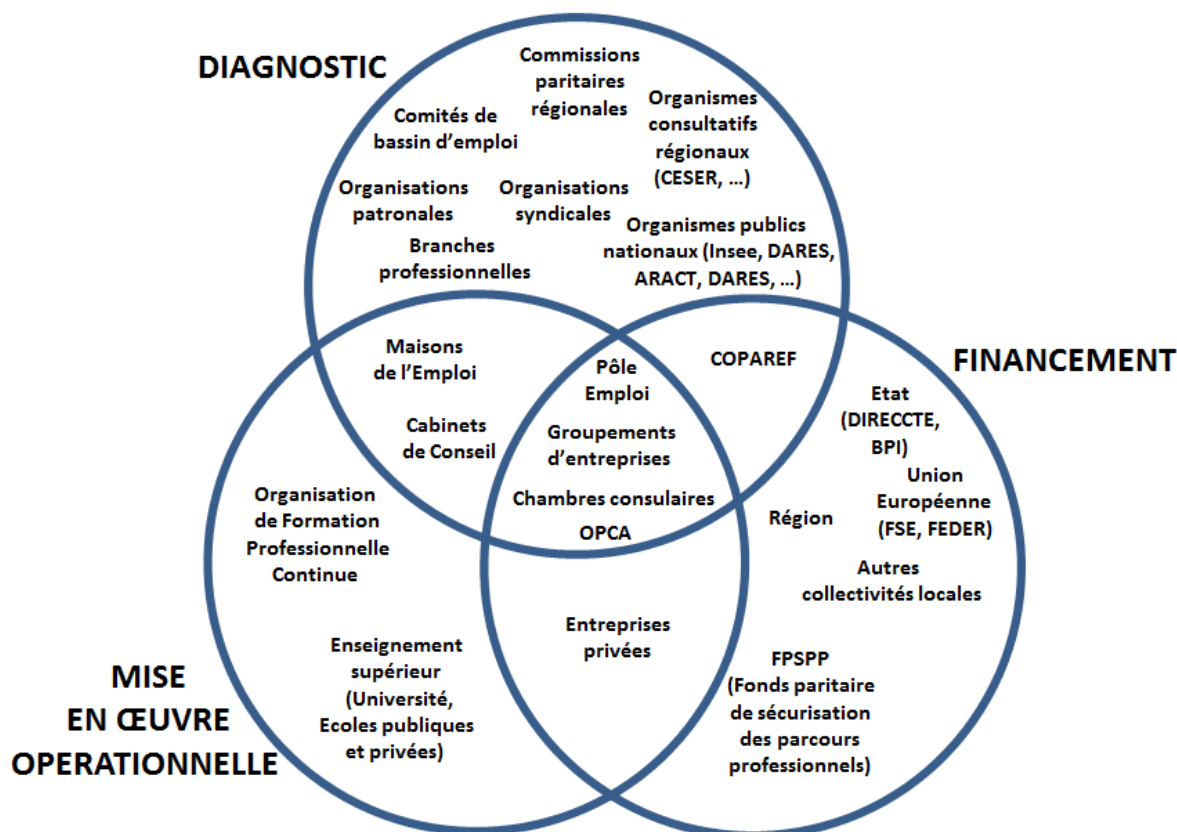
DIAGNOSTIC

Commissions paritaires régionales

Comités de bassin d'emploi

Organismes consultatifs régionaux (CESER, …)

Organisations patronales

Organisations syndicales

Organismes publics nationaux (Insee, DARES, ARACT, DARES, …)

Branches professionnelles

Maisons de l'Emploi

Pôle Emploi

COPAREF

FINANCEMENT

Cabinets de Conseil

Groupements d'entreprises

Etat (DIRECCTE, BPI)

Chambres consulaires

OPCA

Union Européenne (FSE, FEDER)

Organisation de Formation Professionnelle Continue

Région

Autres collectivités locales

Enseignement supérieur (Université, Ecoles publiques et privées)

Entreprises privées

FPSPP (Fonds paritaire de sécurisation des parcours professionnels)

MISE EN ŒUVRE OPERATIONNELLE